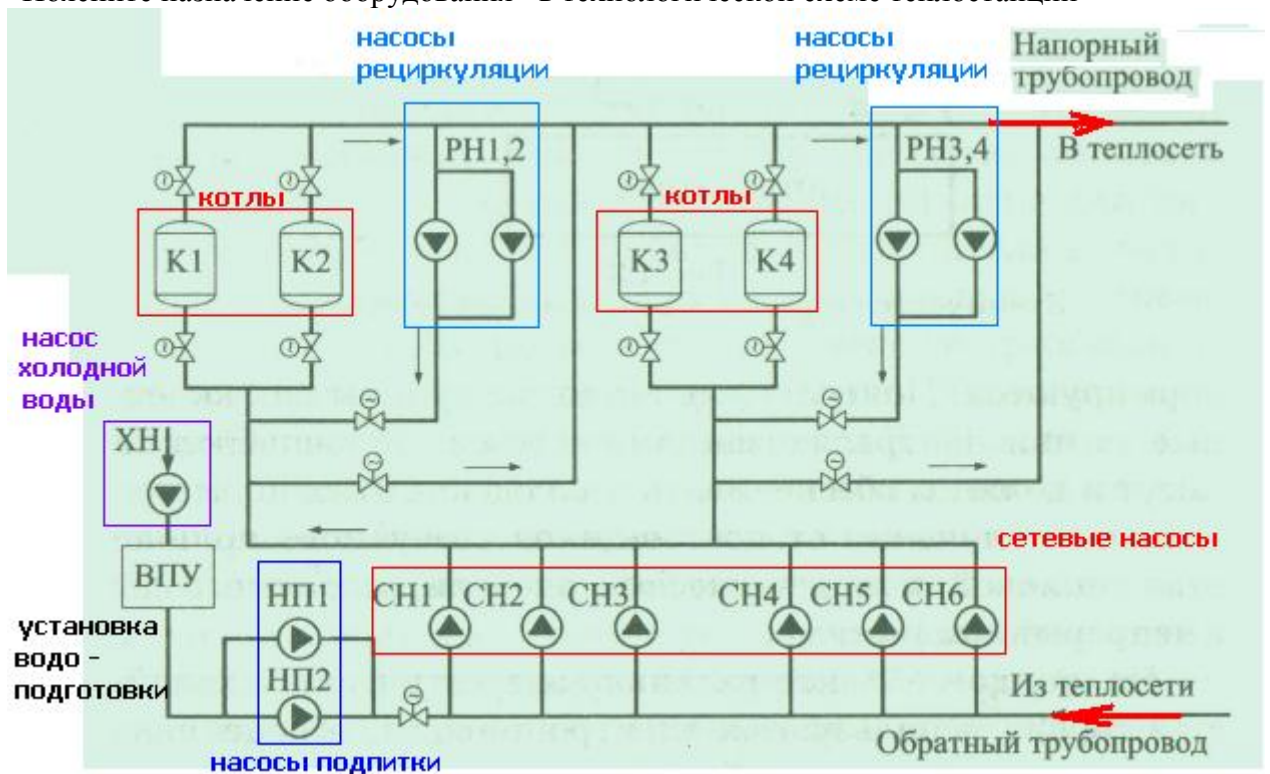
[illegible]

насосы рециркуляции

насосы рециркуляции

Напорный трубопровод

РН1,2

РН3,4

В теплосеть

котлы

котлы

К1

К2

К3

К4

насос холодной воды

ХН1

ВПУ

установка водо - подготовки

НП1

НП2

насосы подпитки

сетевые насосы

СН1

СН2

СН3

СН4

СН5

СН6

Из теплосети

Обратный трубопровод